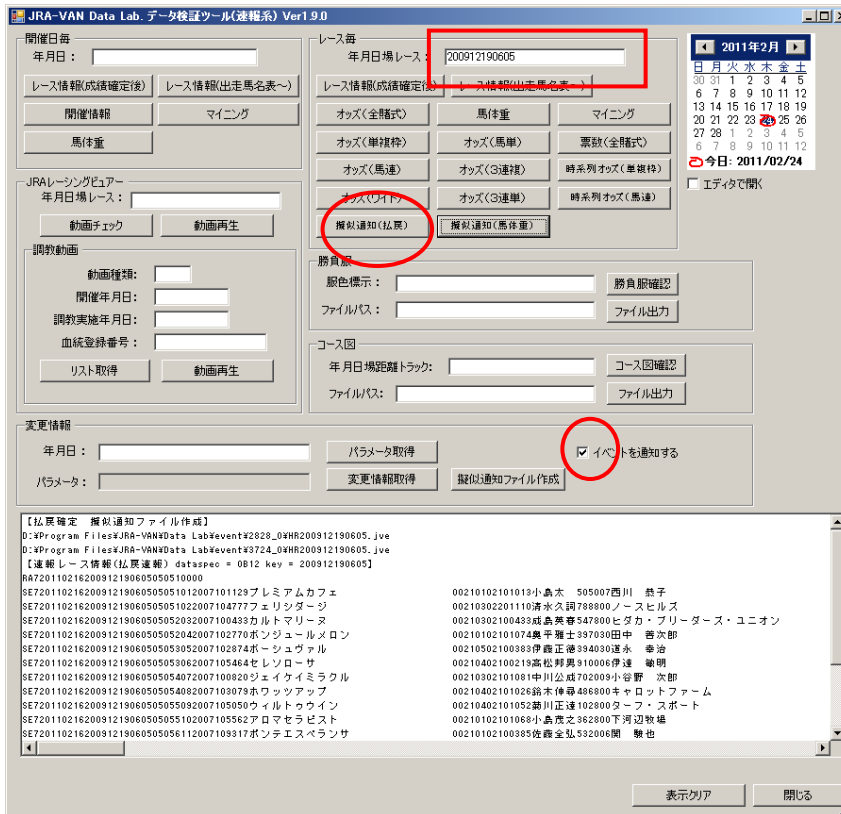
JRA-VAN Data Lab. データ検証ツール(速報系) Ver1.9.0

開催日毎
年月日：
レース情報(成績確定後)
レース情報(出走馬名表〜)
開催情報
マイニング
馬体重

レース毎
年月日場レース：200912190605
レース情報(成績確定後)
レース情報(出走馬名表〜)
オッズ(全賭式)
馬体重
マイニング
オッズ(単複枠)
オッズ(馬単)
票数(全賭式)
オッズ(馬連)
オッズ(3連複)
時系列オッズ(単複枠)
オッズ(ワイド)
オッズ(3連単)
時系列オッズ(馬連)
擬似通知(払戻)
擬似通知(馬体重)

2011年2月

| 日 | 月 | 火 | 水 | 木 | 金 | 土 |
|---|---|---|---|---|---|---|
| 30 | 31 | 1 | 2 | 3 | 4 | 5 |
| 6 | 7 | 8 | 9 | 10 | 11 | 12 |
| 13 | 14 | 15 | 16 | 17 | 18 | 19 |
| 20 | 21 | 22 | 23 | 24 | 25 | 26 |
| 27 | 28 | 1 | 2 | 3 | 4 | 5 |
| 6 | 7 | 8 | 9 | 10 | 11 | 12 |

今日：2011/02/24
エディタで開く

JRAレーシングビュアー
年月日場レース：
動画チェック
動画再生

調教動画
動画種類：
開催年月日：
調教実施年月日：
血統登録番号：
リスト取得
動画再生

勝負服
服色標示：
勝負服確認
ファイルパス：
ファイル出力

コース図
年月日場距離トラック：
コース図確認
ファイルパス：
ファイル出力

変更情報
年月日：
パラメータ取得
イベントを通知する
パラメータ：
変更情報取得
擬似通知ファイル作成

【払戻確定　擬似通知ファイル作成】
D:¥Program Files¥JRA-VAN¥Data Lab¥event¥2828_0¥HR200912190605.jve
D:¥Program Files¥JRA-VAN¥Data Lab¥event¥3724_0¥HR200912190605.jve
【速報レース情報(払戻速報) dataspec = 0B12 key = 200912190605】
RA72011021620091219060505105100000
SE72011021620091219060505051012007101129プレミアムカフェ　　　00210102101013小島太　505007西川　恭子
SE72011021620091219060505051022007104777フェリシダージ　　　00210302201110清水久詞788800ノースヒルズ
SE72011021620091219060505052032007100433カルトマリーヌ　　　00210302100433成島英春547800ヒダカ・ブリーダーズ・ユニオン
SE72011021620091219060505052042007102770ボンジュールメロン　　　00210102101074奥平雅士397030田中　善次郎
SE72011021620091219060505053052007102874ボーシュヴァル　　　00210502100383伊藤正徳394030道永　幸治
SE72011021620091219060505053062007105464セレソローサ　　　00210402100219高松邦男910006伊達　敏明
SE72011021620091219060505054072007100820ジェイケイミラクル　　　00210302101081中川公成702009小谷野　次郎
SE72011021620091219060505054082007103079ホワッツアップ　　　00210402101026鈴木伸尋486800キャロットファーム
SE72011021620091219060505055092007105050ウィルトゥウイン　　　00210402101052菊川正達102800ターフ・スポート
SE72011021620091219060505055102007105562アロマセラピスト　　　00210102101068小島茂之362800下河辺牧場
SE72011021620091219060505056112007109317ボンテエスペランサ　　　00210102100385佐藤全弘532006関　駿也

表示クリア
閉じる